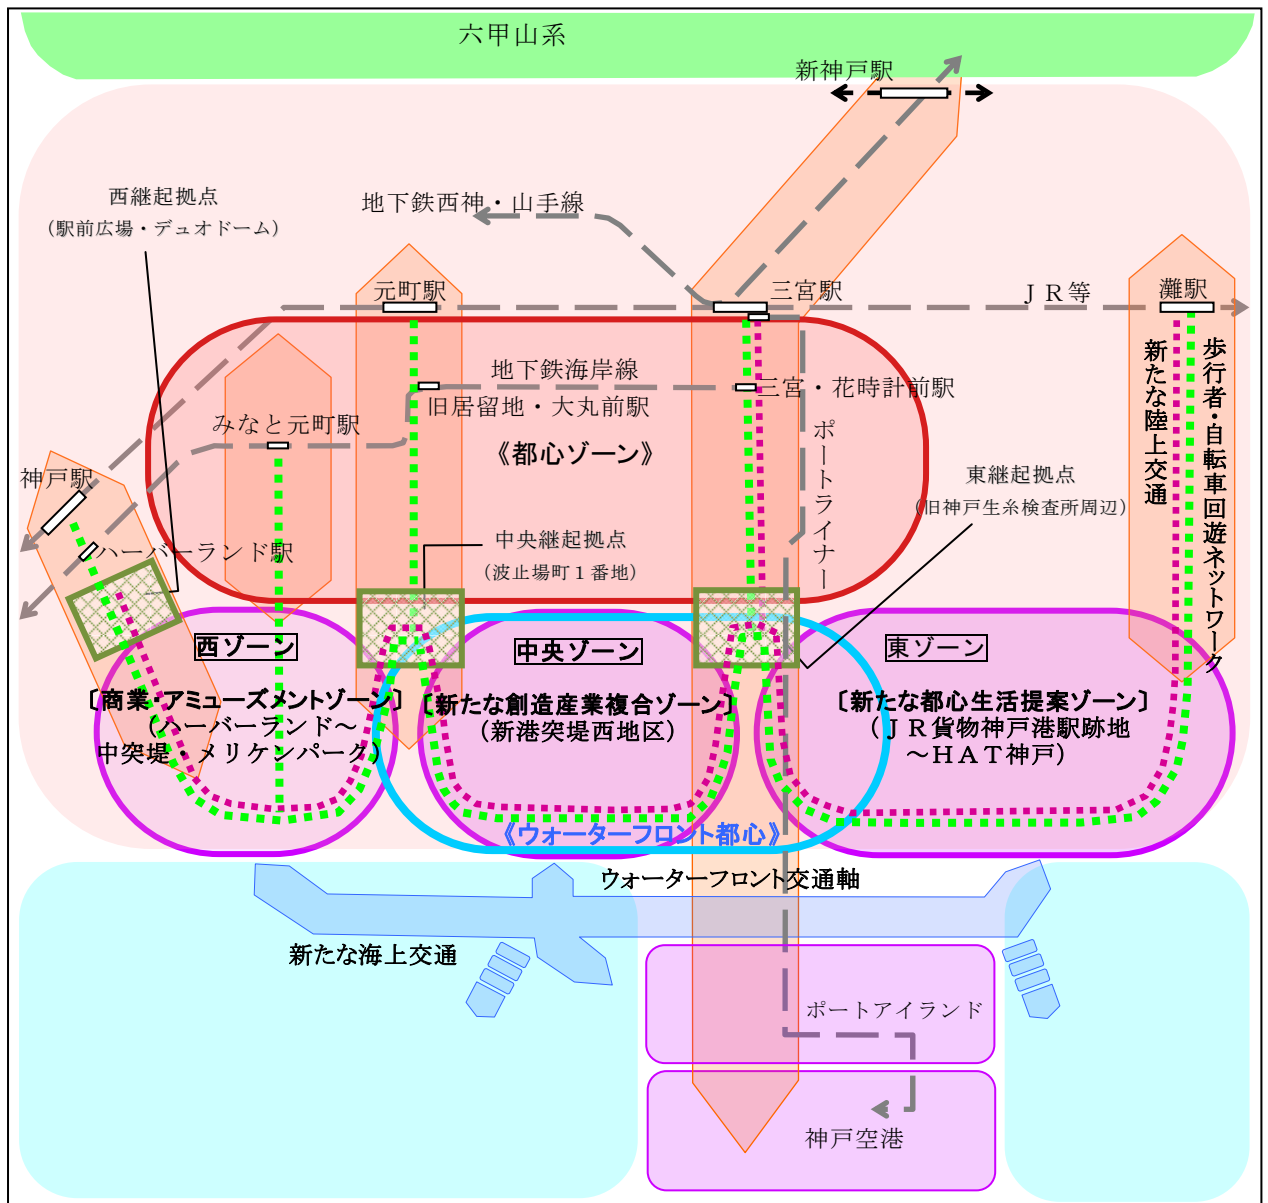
六甲山系

新神戸駅

西継起拠点
（駅前広場・デュオドーム）

地下鉄西神・山手線

元町駅

三宮駅

ＪＲ等

灘駅

地下鉄海岸線

三宮・花時計前駅

旧居留地・大丸前駅

みなと元町駅

《都心ゾーン》

ポートライナー

東継起拠点
（旧神戸生糸検査所周辺）

新たな陸上交通

歩行者・自転車回遊ネットワーク

神戸駅

ハーバーランド駅

中央継起拠点
（波止場町１番地）

西ゾーン

中央ゾーン

東ゾーン

〔商業・アミューズメントゾーン〕
（ハーバーランド～中突堤・メリケンパーク）

〔新たな創造産業複合ゾーン〕
（新港突堤西地区）

〔新たな都心生活提案ゾーン〕
（ＪＲ貨物神戸港駅跡地～ＨＡＴ神戸）

《ウォーターフロント都心》

ウォーターフロント交通軸

新たな海上交通

ポートアイランド

神戸空港